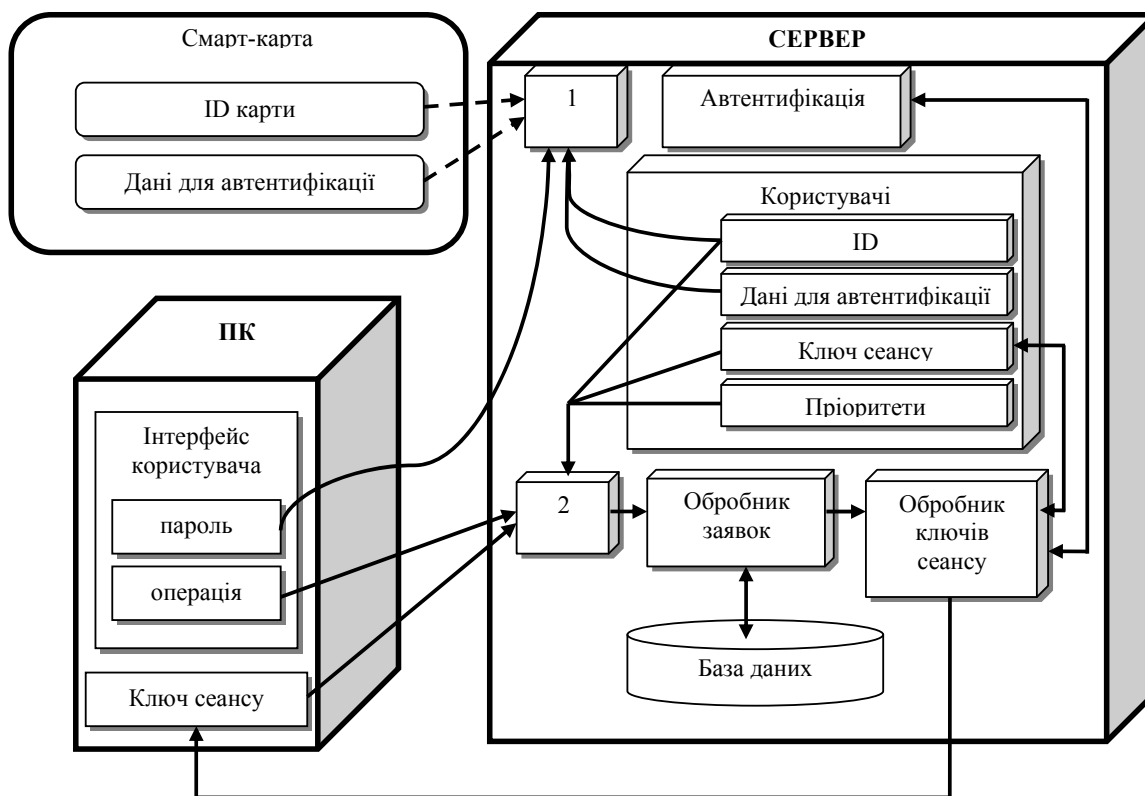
Смарт-карта

ID карти

Дані для автентифікації

СЕРВЕР

1

Автентифікація

Користувачі

ID

Дані для автентифікації

Ключ сеансу

Пріоритети

ПК

Інтерфейс користувача

пароль

операція

Ключ сеансу

2

Обробник заявок

Обробник ключів сеансу

База даних